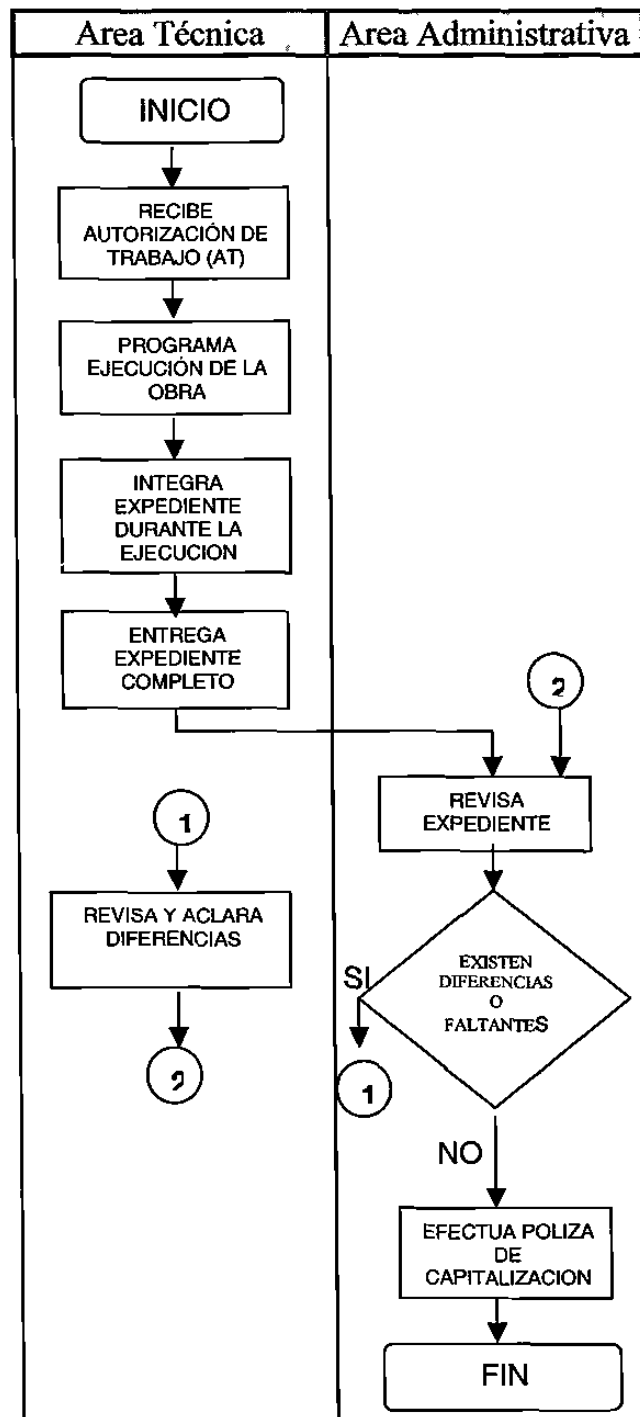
| Area Técnica | Area Administrativa |
|---|---|

INICIO

RECIBE AUTORIZACIÓN DE TRABAJO (AT)

PROGRAMA EJECUCIÓN DE LA OBRA

INTEGRA EXPEDIENTE DURANTE LA EJECUCION

ENTREGA EXPEDIENTE COMPLETO

2

REVISA EXPEDIENTE

1

REVISA Y ACLARA DIFERENCIAS

2

EXISTEN DIFERENCIAS O FALTANTES

SI

1

NO

EFECTUA POLIZA DE CAPITALIZACION

FIN